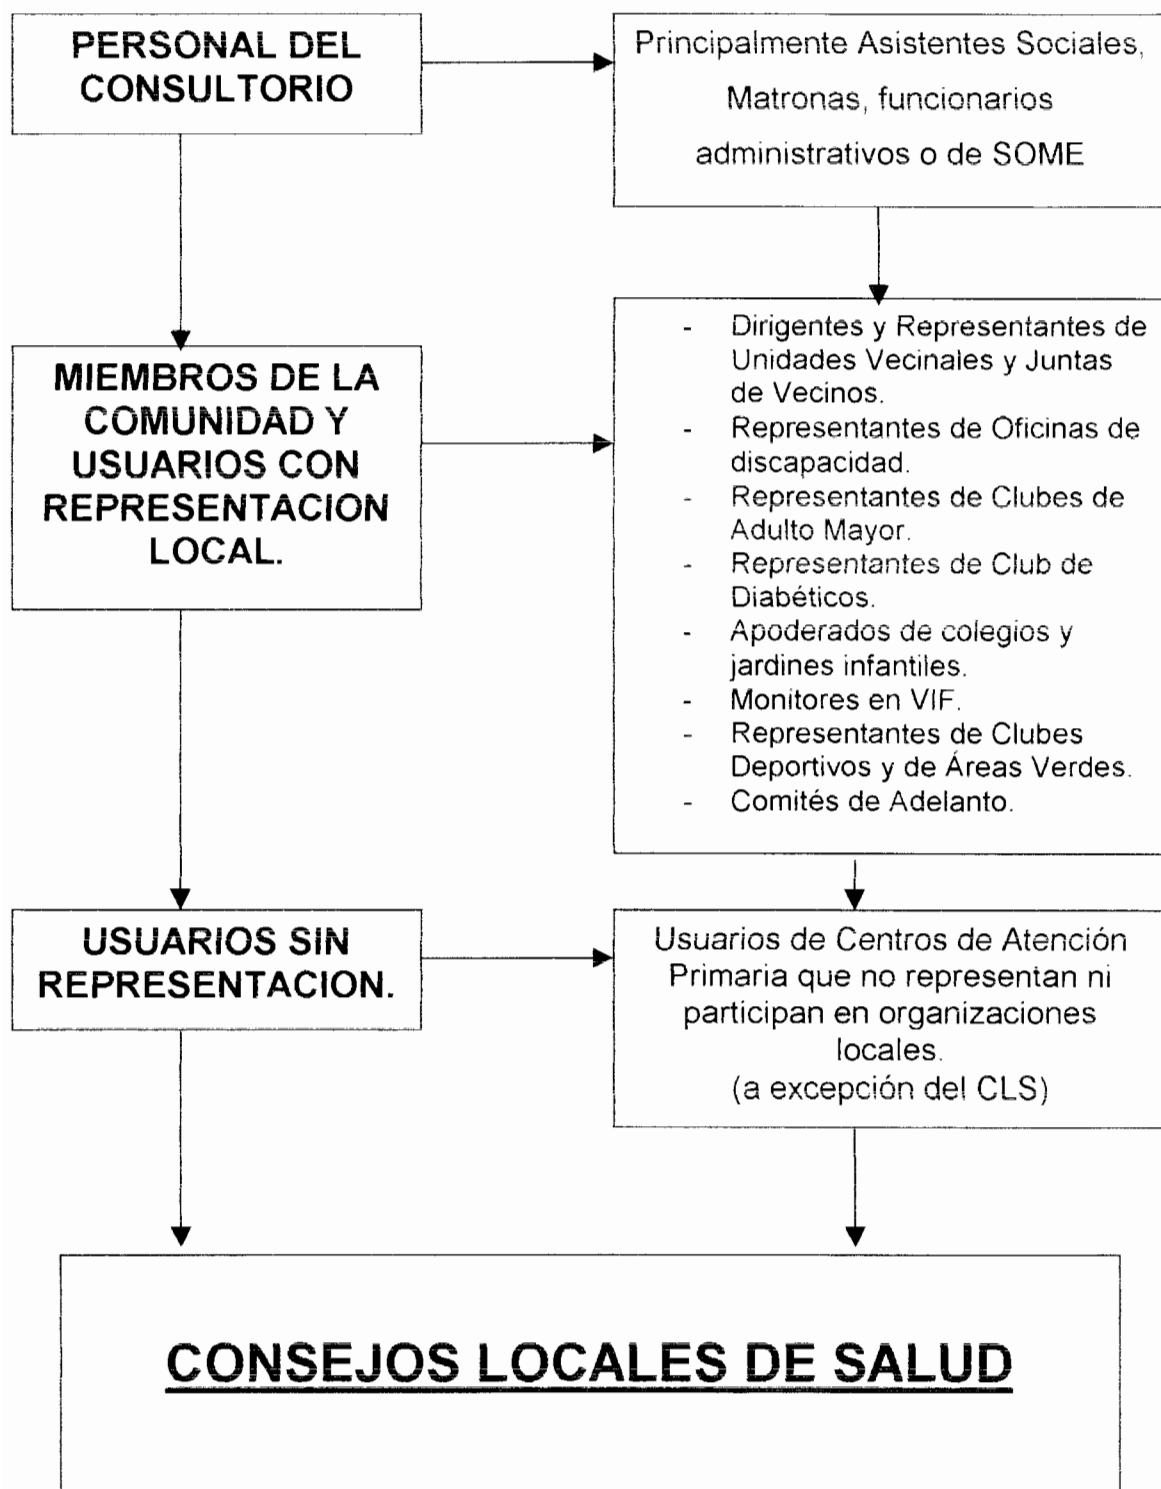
PERSONAL DEL CONSULTORIO

Principalmente Asistentes Sociales, Matronas, funcionarios administrativos o de SOME

MIEMBROS DE LA COMUNIDAD Y USUARIOS CON REPRESENTACION LOCAL.

- Dirigentes y Representantes de Unidades Vecinales y Juntas de Vecinos.
- Representantes de Oficinas de discapacidad.
- Representantes de Clubes de Adulto Mayor.
- Representantes de Club de Diabéticos.
- Apoderados de colegios y jardines infantiles.
- Monitores en VIF.
- Representantes de Clubes Deportivos y de Áreas Verdes.
- Comités de Adelanto.

USUARIOS SIN REPRESENTACION.

Usuarios de Centros de Atención Primaria que no representan ni participan en organizaciones locales.
(a excepción del CLS)

CONSEJOS LOCALES DE SALUD